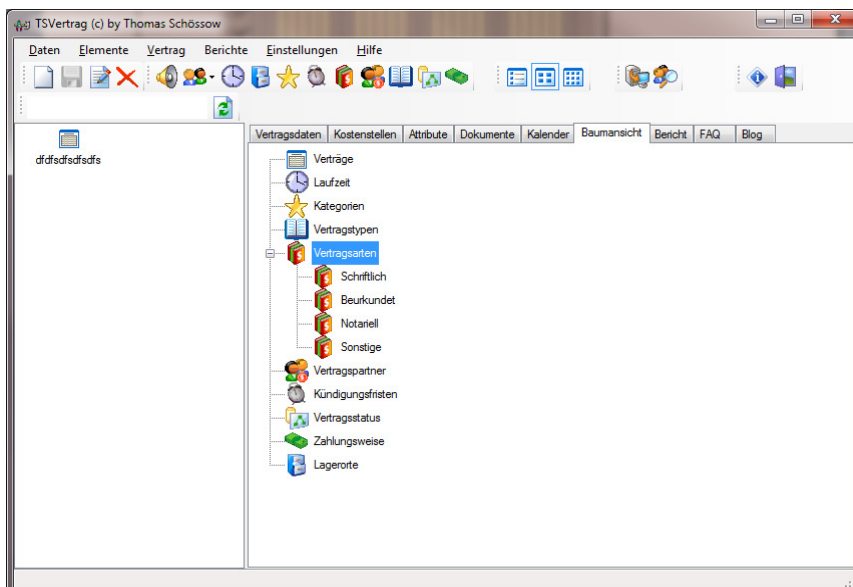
TSVertrag (c) by Thomas Schössow

Daten Elemente Vertrag Berichte Einstellungen Hilfe

dfdfsdfsdfsdfs

Vertragsdaten | Kostenstellen | Attribute | Dokumente | Kalender | Baumansicht | Bericht | FAQ | Blog

Verträge
Laufzeit
Kategorien
Vertragstypen
Vertragsarten
Schriftlich
Beurkundet
Notariell
Sonstige
Vertragspartner
Kündigungsfristen
Vertragsstatus
Zahlungsweise
Lagerorte